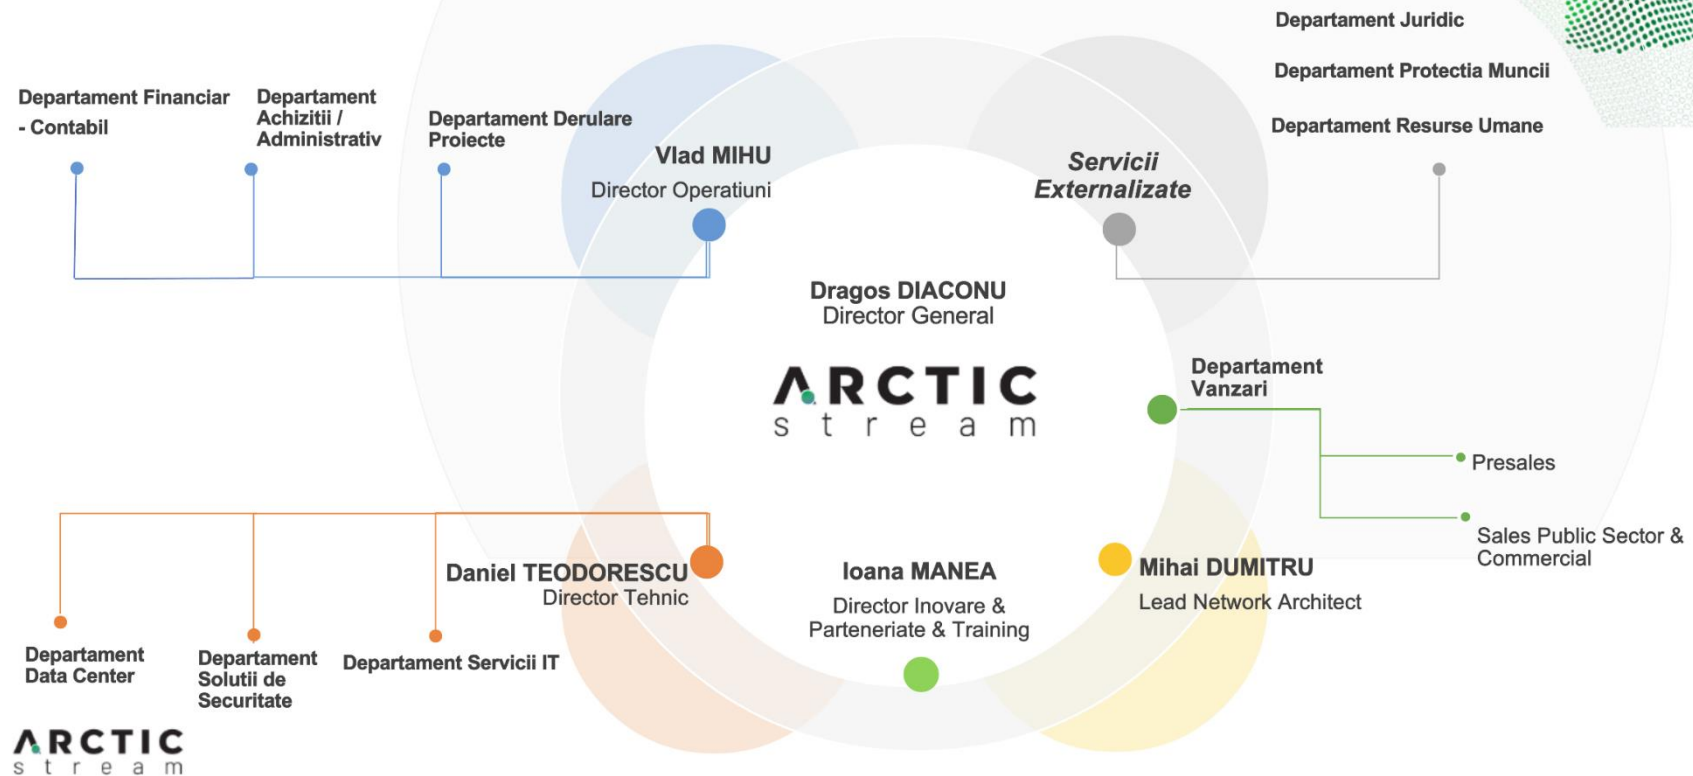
Departament Juridic

Departament Protectia Muncii

Departament Resurse Umane

Departament Financiar - Contabil

Departament Achizitii / Administrativ

Departament Derulare Proiecte

Vlad MIHU
Director Operatiuni

Servicii Externalizate

Dragos DIACONU
Director General

ARCTIC
stream

Departament Vanzari

Presales

Sales Public Sector & Commercial

Daniel TEODORESCU
Director Tehnic

Ioana MANEA
Director Inovare & Parteneriate & Training

Mihai DUMITRU
Lead Network Architect

Departament Data Center

Departament Solutii de Securitate

Departament Servicii IT

ARCTIC
stream